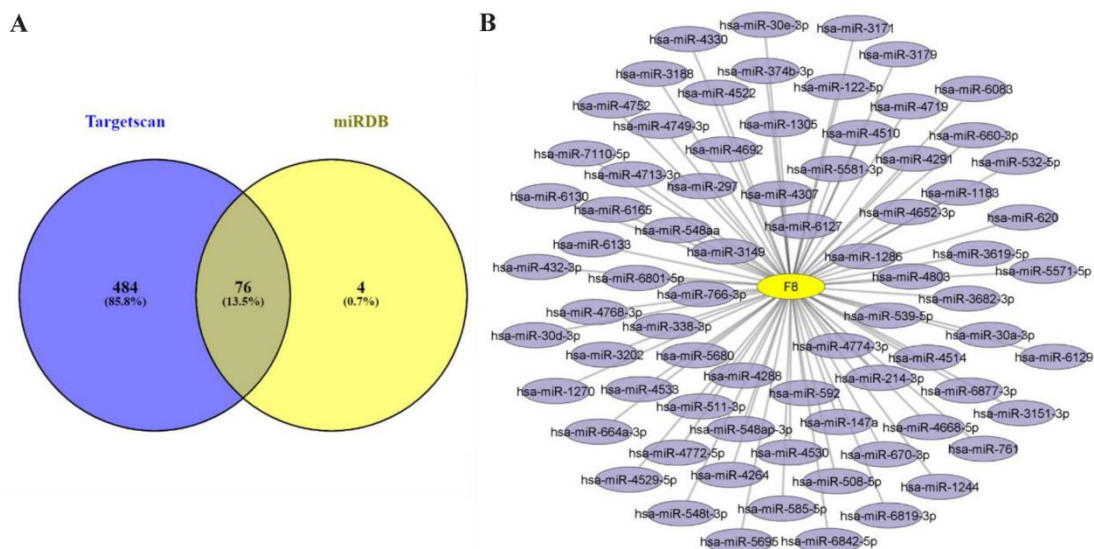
A

Targetscan

miRDB

484
(85.8%)

76
(13.5%)

4
(0.7%)

B

hsa-miR-30e-3p
hsa-miR-3171
hsa-miR-4330
hsa-miR-3179
hsa-miR-3188
hsa-miR-374b-3p
hsa-miR-6083
hsa-miR-4522
hsa-miR-122-5p
hsa-miR-4752
hsa-miR-4719
hsa-miR-4749-3p
hsa-miR-1305
hsa-miR-4510
hsa-miR-660-3p
hsa-miR-7110-5p
hsa-miR-4692
hsa-miR-4291
hsa-miR-532-5p
hsa-miR-4713-3p
hsa-miR-5581-3p
hsa-miR-297
hsa-miR-1183
hsa-miR-6130
hsa-miR-4307
hsa-miR-6165
hsa-miR-4652-3p
hsa-miR-6127
hsa-miR-620
hsa-miR-548aa
hsa-miR-6133
hsa-miR-3149
hsa-miR-1286
hsa-miR-3619-5p
hsa-miR-432-3p
hsa-miR-6801-5p
hsa-miR-4803
hsa-miR-5571-5p
F8
hsa-miR-766-3p
hsa-miR-3682-3p
hsa-miR-4768-3p
hsa-miR-539-5p
hsa-miR-338-3p
hsa-miR-30a-3p
hsa-miR-30d-3p
hsa-miR-4774-3p
hsa-miR-3202
hsa-miR-4514
hsa-miR-6129
hsa-miR-5680
hsa-miR-4288
hsa-miR-214-3p
hsa-miR-1270
hsa-miR-4533
hsa-miR-592
hsa-miR-6877-3p
hsa-miR-511-3p
hsa-miR-3151-3p
hsa-miR-147a
hsa-miR-664a-3p
hsa-miR-548ap-3p
hsa-miR-4668-5p
hsa-miR-4530
hsa-miR-761
hsa-miR-4772-5p
hsa-miR-670-3p
hsa-miR-4264
hsa-miR-508-5p
hsa-miR-4529-5p
hsa-miR-1244
hsa-miR-585-5p
hsa-miR-548t-3p
hsa-miR-6819-3p
hsa-miR-5695
hsa-miR-6842-5p